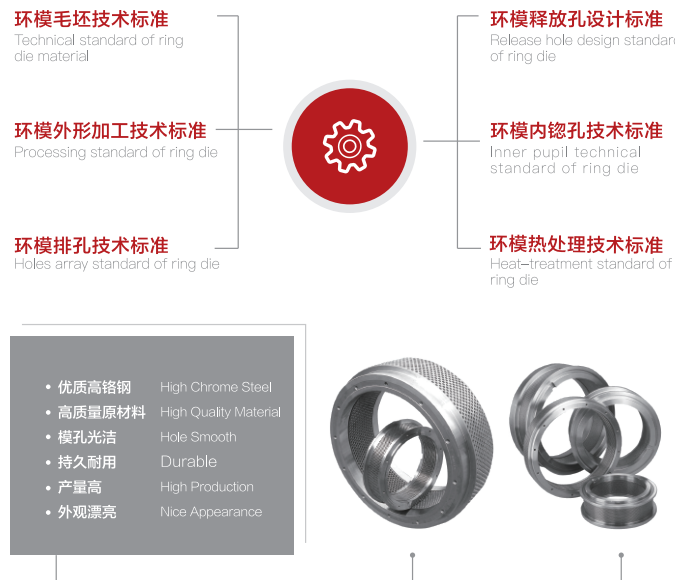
环模毛坯技术标准
Technical standard of ring die material

环模外形加工技术标准
Processing standard of ring die

环模排孔技术标准
Holes array standard of ring die

环模释放孔设计标准
Release hole design standard of ring die

环模内锪孔技术标准
Inner pupil technical standard of ring die

环模热处理技术标准
Heat-treatment standard of ring die

• 优质高铬钢 High Chrome Steel
• 高质量原材料 High Quality Material
• 模孔光洁 Hole Smooth
• 持久耐用 Durable
• 产量高 High Production
• 外观漂亮 Nice Appearance